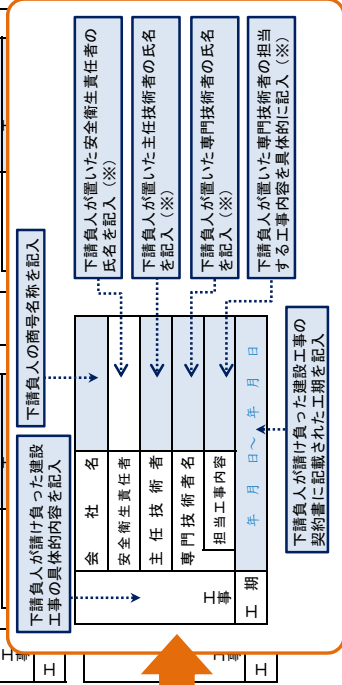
下請負人が置いた安全衛生責任者の氏名を記入（※）

下請負人が置いた主任技術者の氏名を記入（※）

下請負人が置いた専門技術者の氏名を記入（※）

下請負人が置いた専門技術者の担当する工事内容を具体的に記入（※）

下請負人の商号名称を記入

下請負人が請け負った建設工事の具体的内容を記入

下請負人が請け負った建設工事の契約書に記載された工期を記入

| 会社名 | |
|---|---|
| 安全衛生責任者 | |
| 主任技術者 | |
| 専門技術者名 | |
| 担当工事内容 | |
| 工事 | |
| 工期 | 年　月　日～　年　月　日 |

H
H
H
H